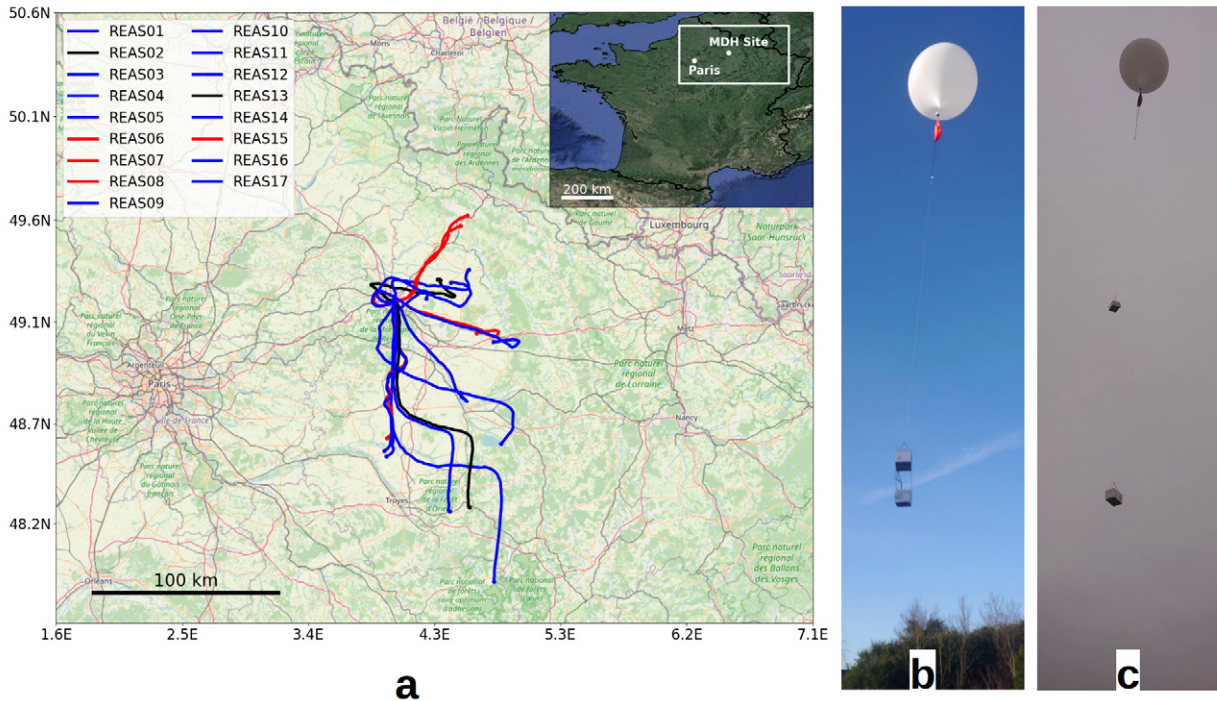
50.6N
50.1N
49.6N
49.1N
48.7N
48.2N

REAS01
REAS02
REAS03
REAS04
REAS05
REAS06
REAS07
REAS08
REAS09
REAS10
REAS11
REAS12
REAS13
REAS14
REAS15
REAS16
REAS17

België / Belgique / Belgien

MDH Site
Paris
200 km

Luxembourg
Paris
Metz
Nancy
Troyes
Orléans
Parc naturel régional de Lorraine
Parc naturel des Ballons des Vosges

100 km

1.6E
2.5E
3.4E
4.3E
5.3E
6.2E
7.1E

a
b
c